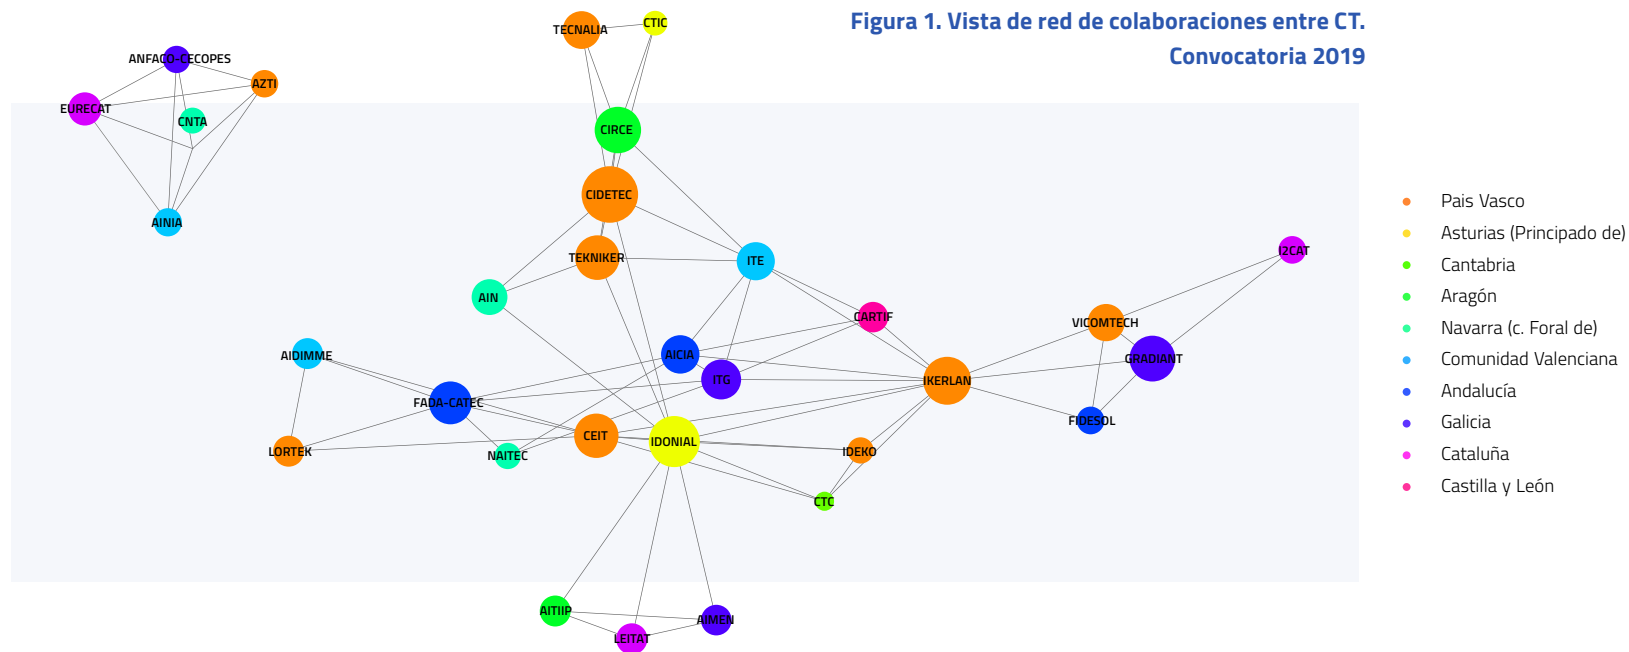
Figura 1. Vista de red de colaboraciones entre CT. Convocatoria 2019

TECNALIA
CTIC
ANFACO-CECOPES
AZTI
EURECAT
CNTA
CIRCE
CIDETEC
AINIA
TEKNIKER
ITE
I2CAT
AIN
CARTIF
VICOMTECH
AIDIMME
AICIA
GRADIANT
ITG
IKERLAN
FADA-CATEC
FIDESOL
CEIT
IDONIAL
LORTEK
NAITEC
IDEKO
CTC
AITIIP
AIMEN
LEITAT

Pais Vasco
Asturias (Principado de)
Cantabria
Aragón
Navarra (c. Foral de)
Comunidad Valenciana
Andalucía
Galicia
Cataluña
Castilla y León